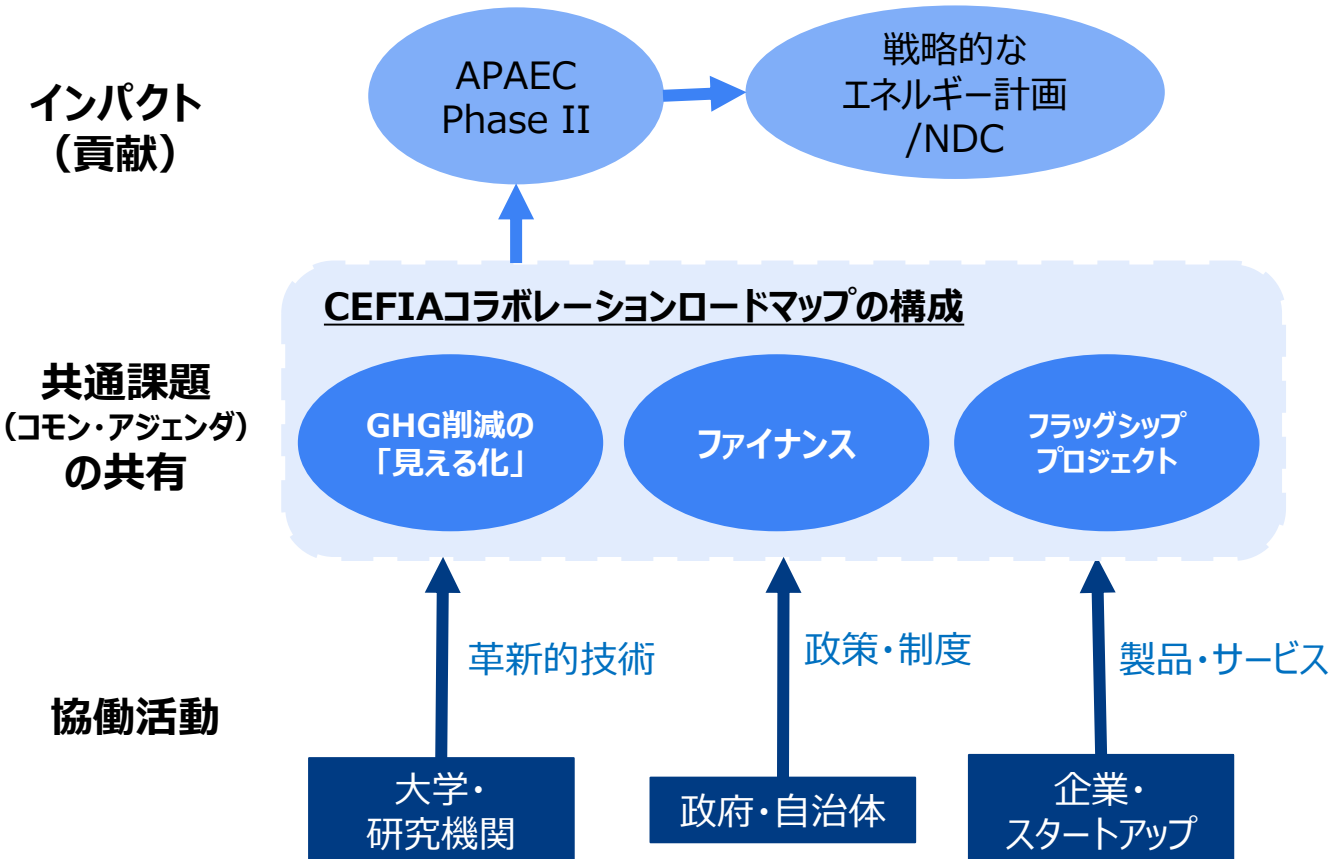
インパクト
（貢献）

APAEC
Phase II

戦略的な
エネルギー計画
/NDC

CEFIAコラボレーションロードマップの構成

共通課題
（コモン・アジェンダ）
の共有

GHG削減の
「見える化」

ファイナンス

フラッグシップ
プロジェクト

革新的技術

政策・制度

製品・サービス

協働活動

大学・
研究機関

政府・自治体

企業・
スタートアップ